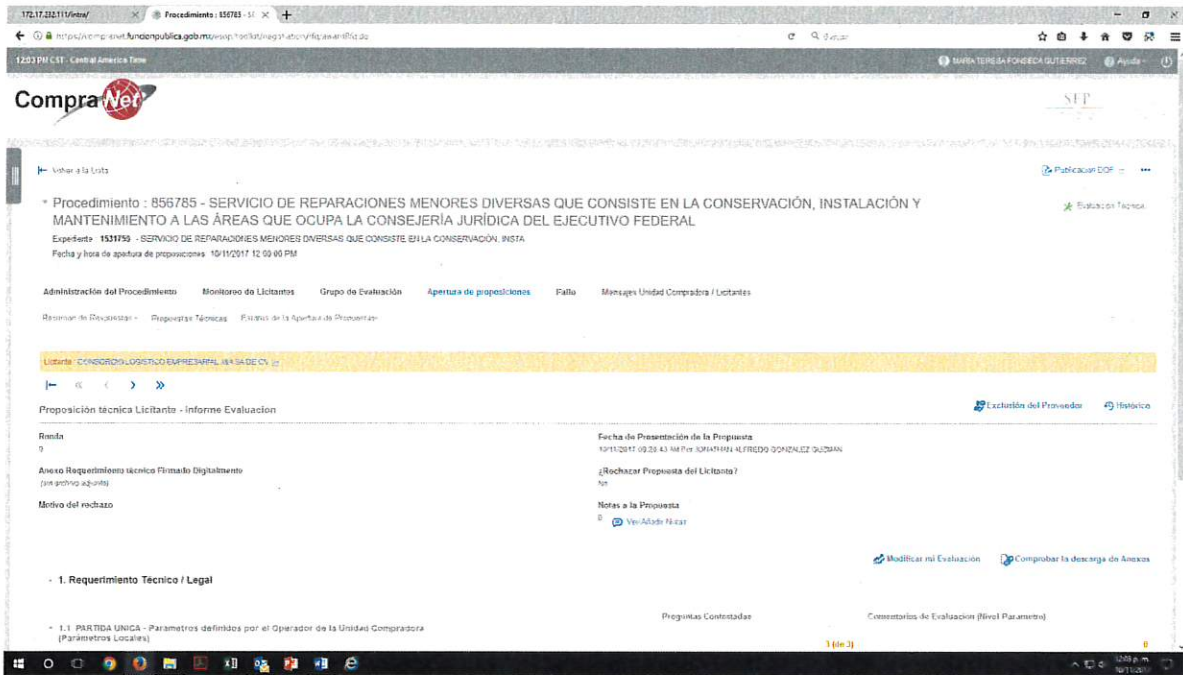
172.17.232.111/intra/ | Procedimiento : 856785 - SE

https://compranet.funcionpublica.gob.mx/esop/toolkit/negotiation/... | Buscar

12:03 PM CST - Central America Time | MARIA TERESA FONSECA GUTIERREZ | Ayuda

CompraNet | SFP

Volver a la Lista | Publicación DOF

Procedimiento : 856785 - SERVICIO DE REPARACIONES MENORES DIVERSAS QUE CONSISTE EN LA CONSERVACIÓN, INSTALACIÓN Y MANTENIMIENTO A LAS ÁREAS QUE OCUPA LA CONSEJERÍA JURÍDICA DEL EJECUTIVO FEDERAL

Evaluación Técnica

Expediente : 1531750 - SERVICIO DE REPARACIONES MENORES DIVERSAS QUE CONSISTE EN LA CONSERVACIÓN, INSTA
Fecha y hora de apertura de proposiciones 10/11/2017 12:00:00 PM

Administración del Procedimiento | Monitoreo de Licitantes | Grupo de Evaluación | Apertura de proposiciones | Fallo | Mensajes Unidad Compradora / Licitantes

Resumen de Respuestas | Propuestas Técnicas | Escritos de la Apertura de Propuestas

Licitante : CONSORCIO LOGISTICO EMPRESARIAL IMASA DE CV

Proposición técnica Licitante - Informe Evaluacion

Exclusión del Proveedor | Histórico

Ronda
0

Fecha de Presentación de la Propuesta
10/11/2017 09:28:43 AM Por JONATHAN ALFREDO GONZALEZ GUZMAN

Anexo Requerimiento técnico Firmado Digitalmente
(sin archivo adjunto)

¿Rechazar Propuesta del Licitante?
No

Motivo del rechazo

Notas a la Propuesta
0 Ver/Añadir Notas

Modificar mi Evaluación | Comprobar la descarga de Anexos

1. Requerimiento Técnico / Legal

1.1 PARTIDA UNICA - Parametros definidos por el Operador de la Unidad Compradora (Parametros Locales)

Preguntas Contestadas | Comentarios de Evaluación (Nivel Parametro)

3 (de 3) | 0

12:03 p. m. 10/11/2017